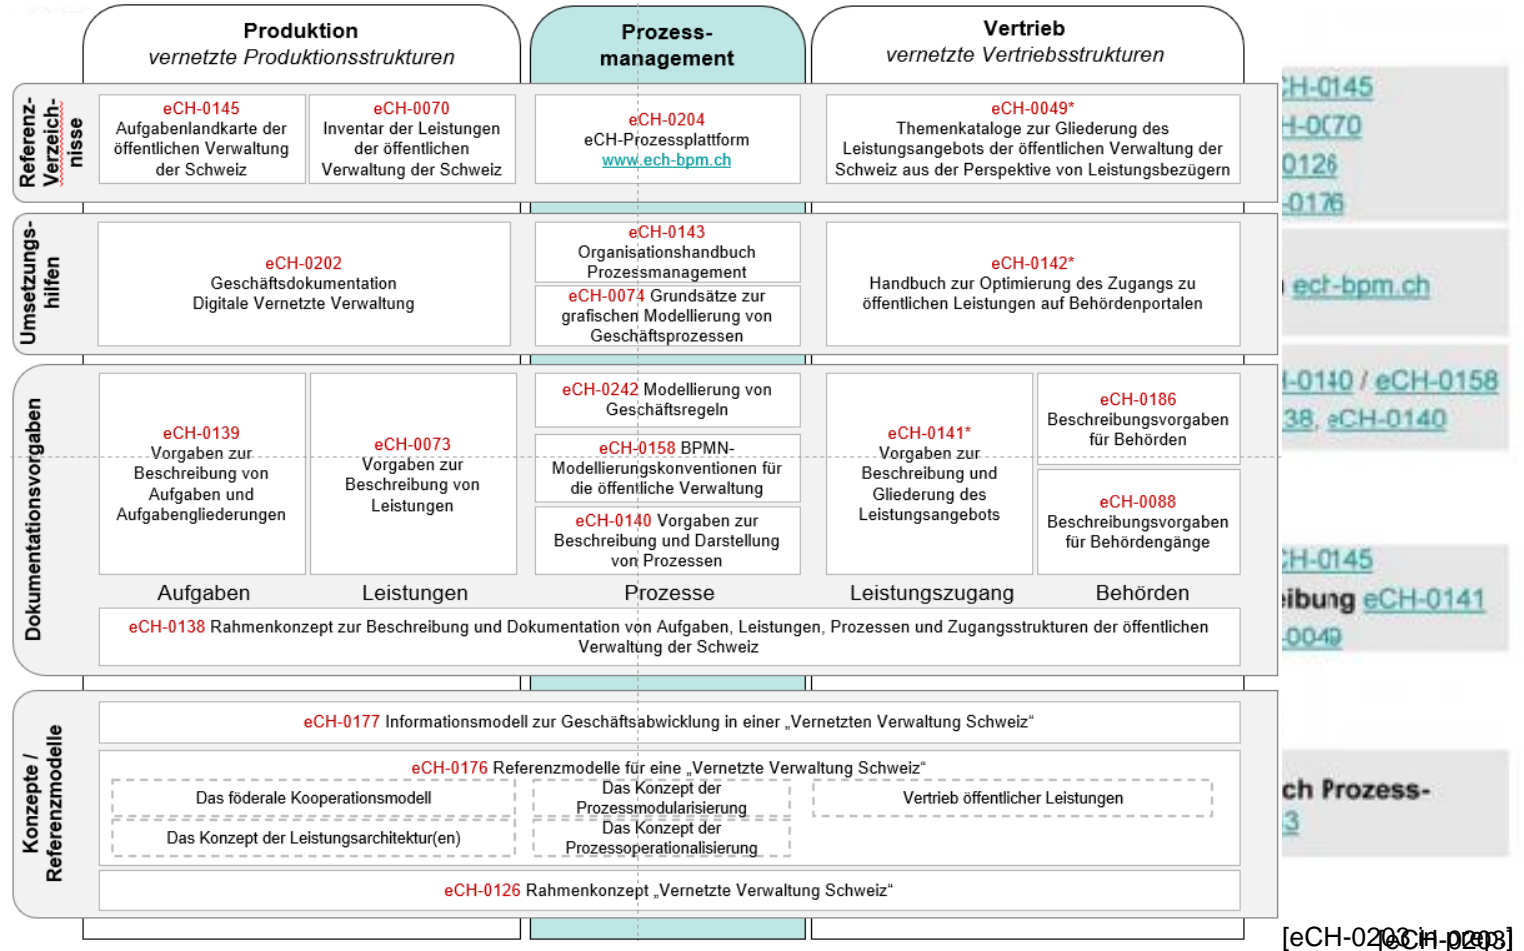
Produktion
vernetzte Produktionsstrukturen

Prozess-management

Vertrieb
vernetzte Vertriebsstrukturen

Referenz-Verzeich-nisse

eCH-0145
Aufgabenlandkarte der öffentlichen Verwaltung der Schweiz

eCH-0070
Inventar der Leistungen der öffentlichen Verwaltung der Schweiz

eCH-0204
eCH-Prozessplattform
www.ech-bpm.ch

eCH-0049*
Themenkataloge zur Gliederung des Leistungsangebots der öffentlichen Verwaltung der Schweiz aus der Perspektive von Leistungsbezügern

Umsetzungs-hilfen

eCH-0202
Geschäftsdokumentation
Digitale Vernetzte Verwaltung

eCH-0143
Organisationshandbuch Prozessmanagement

eCH-0074 Grundsätze zur grafischen Modellierung von Geschäftsprozessen

eCH-0142*
Handbuch zur Optimierung des Zugangs zu öffentlichen Leistungen auf Behördenportalen

Dokumentationsvorgaben

eCH-0139
Vorgaben zur Beschreibung von Aufgaben und Aufgabengliederungen

eCH-0073
Vorgaben zur Beschreibung von Leistungen

eCH-0242 Modellierung von Geschäftsregeln

eCH-0158 BPMN-Modellierungskonventionen für die öffentliche Verwaltung

eCH-0140 Vorgaben zur Beschreibung und Darstellung von Prozessen

eCH-0141*
Vorgaben zur Beschreibung und Gliederung des Leistungsangebots

eCH-0186
Beschreibungsvorgaben für Behörden

eCH-0088
Beschreibungsvorgaben für Behördengänge

Aufgaben Leistungen Prozesse Leistungszugang Behörden

eCH-0138 Rahmenkonzept zur Beschreibung und Dokumentation von Aufgaben, Leistungen, Prozessen und Zugangsstrukturen der öffentlichen Verwaltung der Schweiz

Konzepte / Referenzmodelle

eCH-0177 Informationsmodell zur Geschäftsabwicklung in einer „Vernetzten Verwaltung Schweiz“

eCH-0176 Referenzmodelle für eine „Vernetzte Verwaltung Schweiz“

Das föderale Kooperationsmodell
Das Konzept der Prozessmodularisierung
Vertrieb öffentlicher Leistungen
Das Konzept der Leistungsarchitektur(en)
Das Konzept der Prozessoperationalisierung

eCH-0126 Rahmenkonzept „Vernetzte Verwaltung Schweiz“

:H-0145
-0070
0126
-0176
ech-bpm.ch
-0140 / eCH-0158
38, eCH-0140
:H-0145
ibung eCH-0141
-0049
ch Prozess-
3

[eCH-0203 in prep]